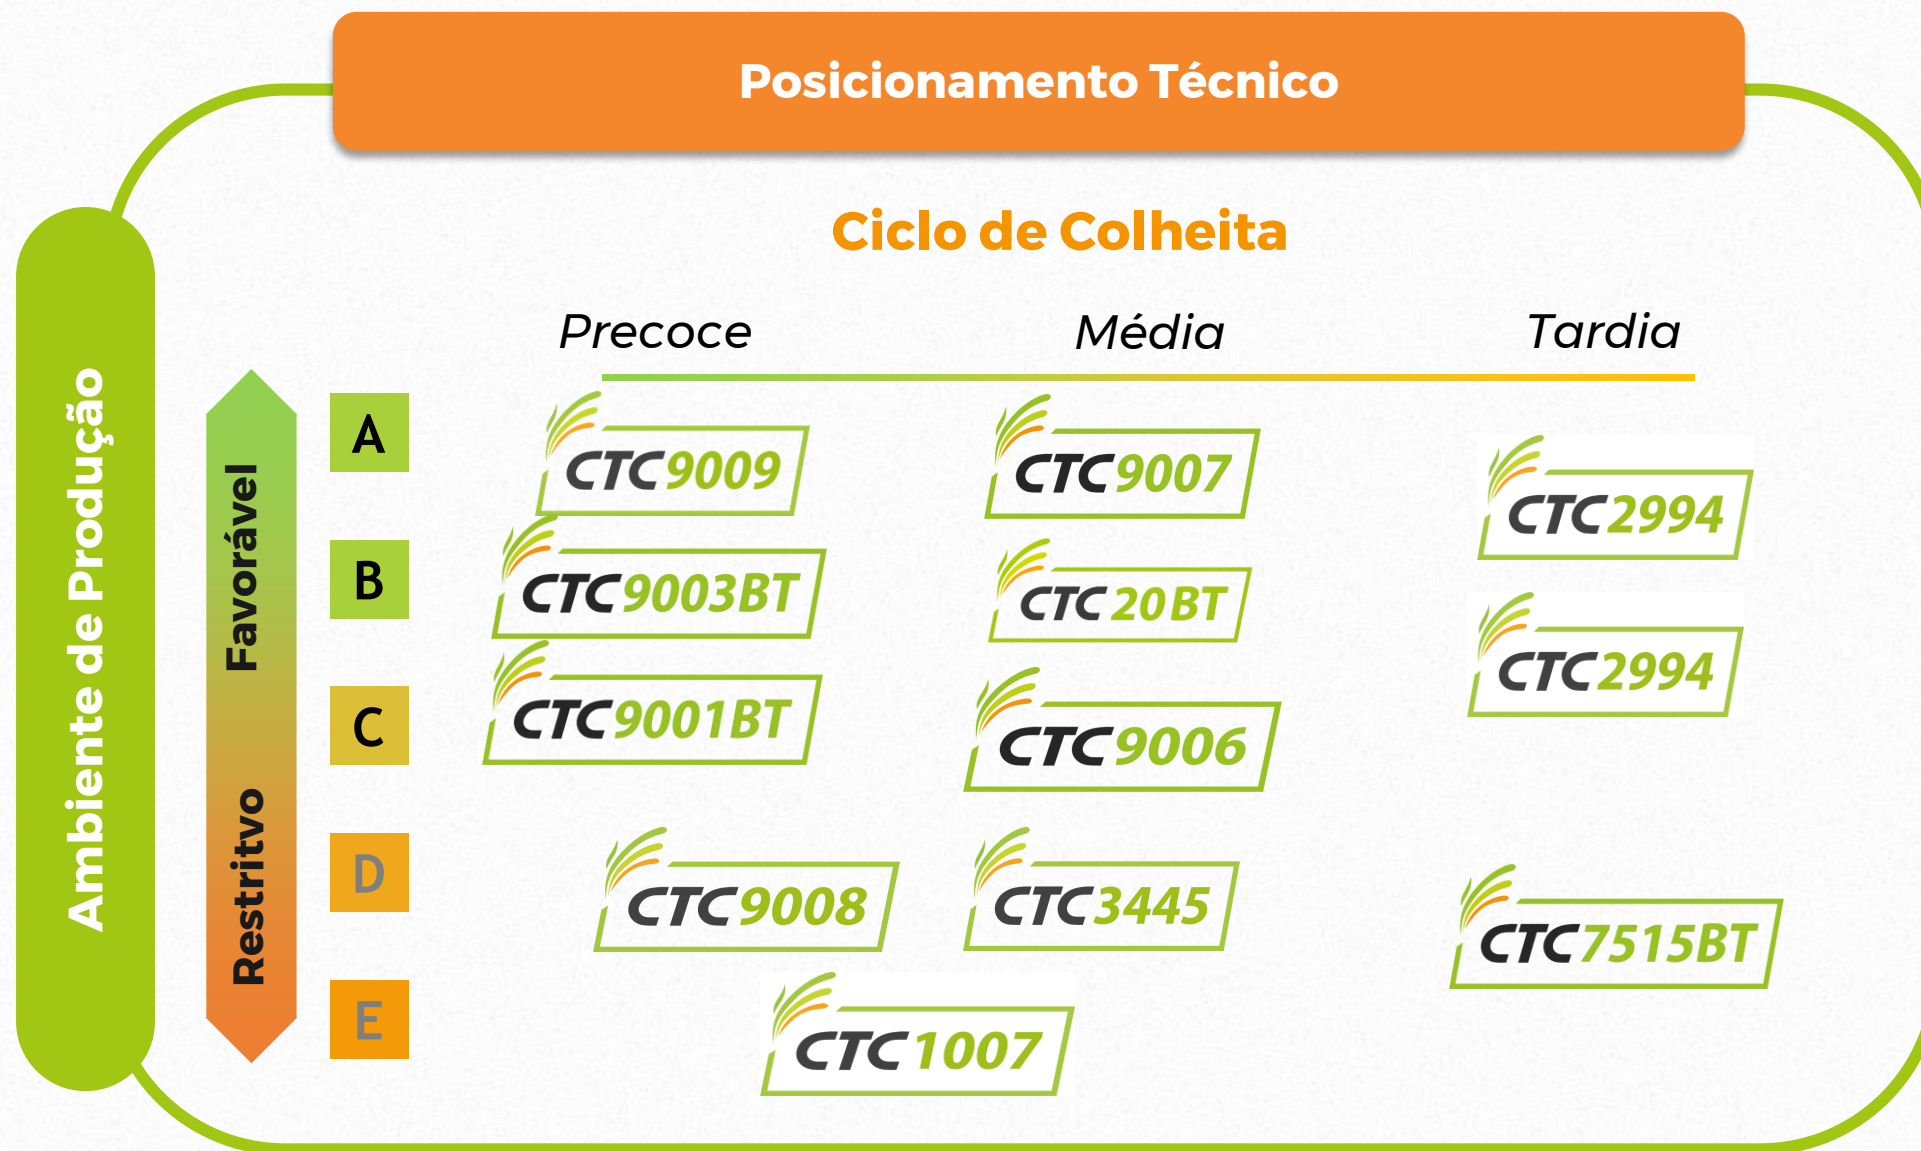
Posicionamento Técnico

Ciclo de Colheita

Ambiente de Produção

Favorável

Restritivo

| | Precoce | Média | Tardia |
|---|---|---|---|
| A | CTC9009 | CTC9007 | CTC2994 |
| B | CTC9003BT | CTC20BT | CTC2994 |
| C | CTC9001BT | CTC9006 | |
| D | CTC9008 | CTC3445 | CTC7515BT |
| E | CTC1007 | | |